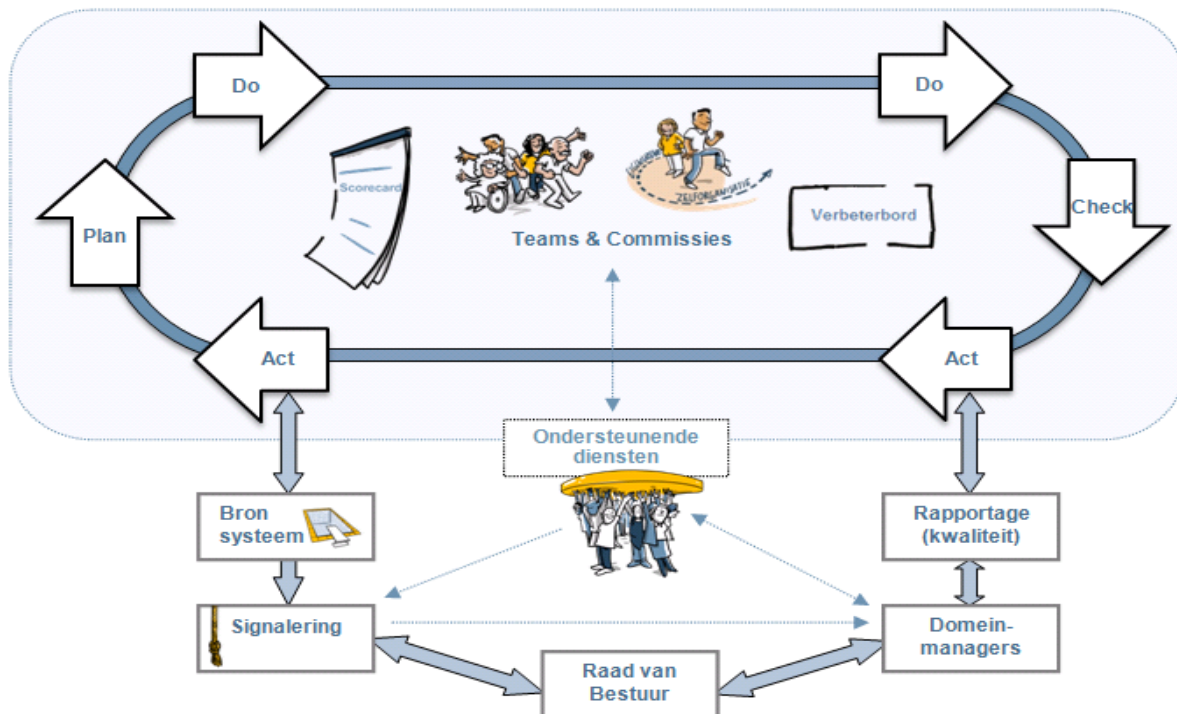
Do

Do

Plan

Scorecard

Teams & Commissies

ZELFORGANISATIE

Verbeterbord

Check

Act

Act

Ondersteunende diensten

Bron systeem

Rapportage (kwaliteit)

Signalering

Domein-managers

Raad van Bestuur